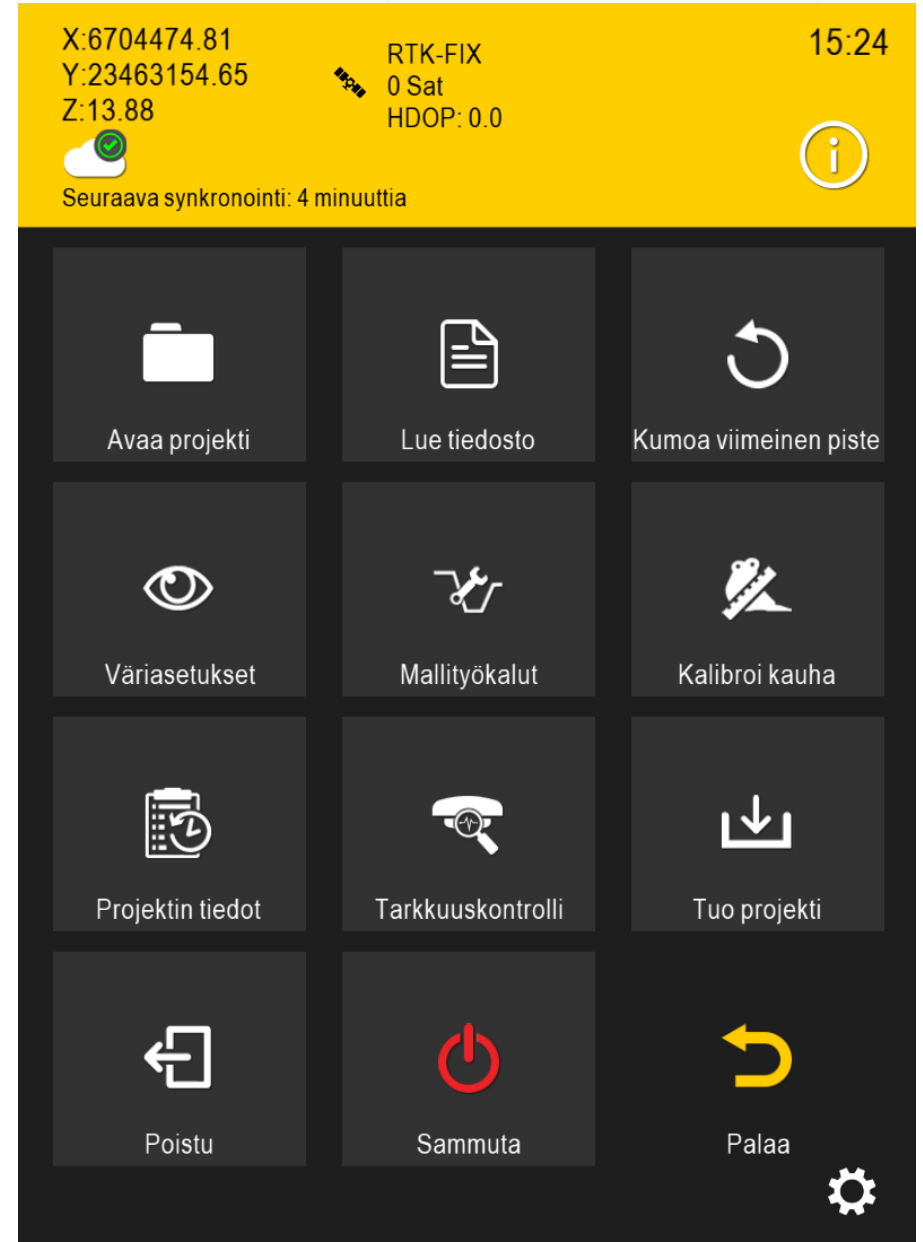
X:6704474.81
Y:23463154.65
Z:13.88

RTK-FIX
0 Sat
HDOP: 0.0

15:24

Seuraava synkronointi: 4 minuuttia

Avaa projekti

Lue tiedosto

Kumoa viimeinen piste

Väriasetukset

Mallityökalut

Kalibroi kauha

Projektin tiedot

Tarkkuuskontrolli

Tuo projekti

Poistu

Sammuta

Palaa